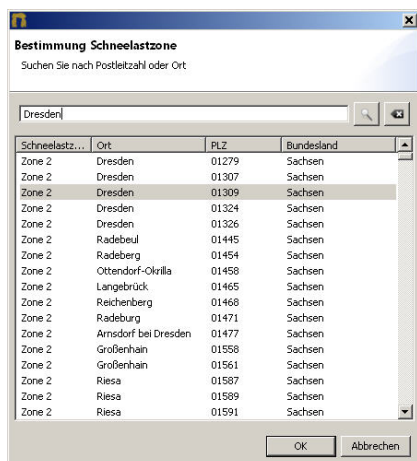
Bestimmung Schneelastzone

Suchen Sie nach Postleitzahl oder Ort

Dresden

| Schneelastz... | Ort | PLZ | Bundesland |
|---|---|---|---|
| Zone 2 | Dresden | 01279 | Sachsen |
| Zone 2 | Dresden | 01307 | Sachsen |
| Zone 2 | Dresden | 01309 | Sachsen |
| Zone 2 | Dresden | 01324 | Sachsen |
| Zone 2 | Dresden | 01326 | Sachsen |
| Zone 2 | Radebeul | 01445 | Sachsen |
| Zone 2 | Radeberg | 01454 | Sachsen |
| Zone 2 | Ottendorf-Okrilla | 01458 | Sachsen |
| Zone 2 | Langebrück | 01465 | Sachsen |
| Zone 2 | Reichenberg | 01468 | Sachsen |
| Zone 2 | Radeburg | 01471 | Sachsen |
| Zone 2 | Arnsdorf bei Dresden | 01477 | Sachsen |
| Zone 2 | Großenhain | 01558 | Sachsen |
| Zone 2 | Großenhain | 01561 | Sachsen |
| Zone 2 | Riesa | 01587 | Sachsen |
| Zone 2 | Riesa | 01589 | Sachsen |
| Zone 2 | Riesa | 01591 | Sachsen |

OK Abbrechen